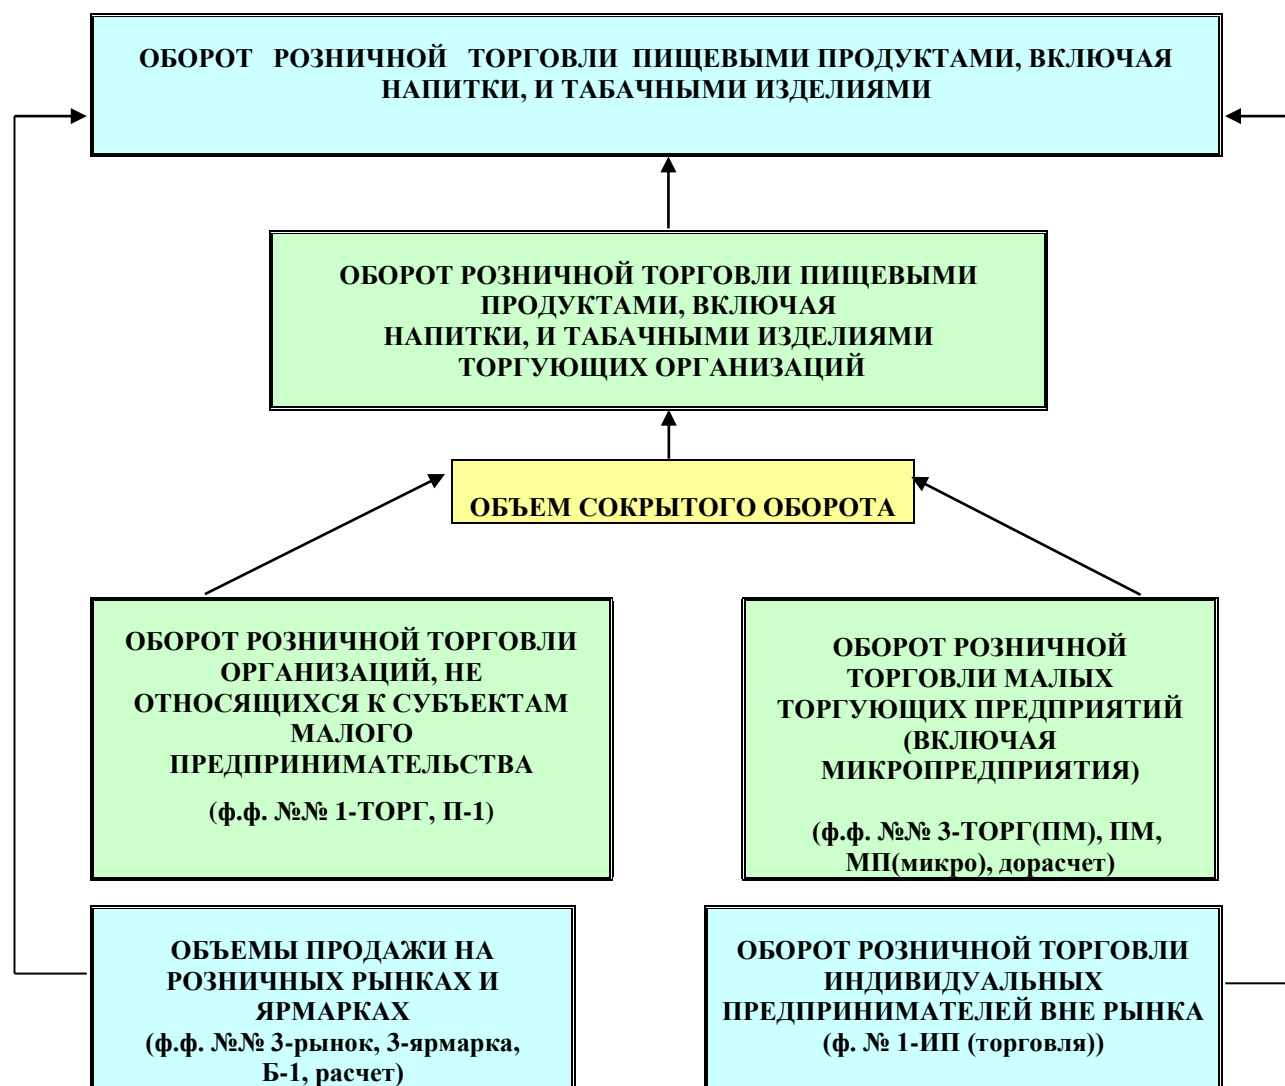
ОБОРОТ РОЗНИЧНОЙ ТОРГОВЛИ ПИЩЕВЫМИ ПРОДУКТАМИ, ВКЛЮЧАЯ НАПИТКИ, И ТАБАЧНЫМИ ИЗДЕЛИЯМИ

ОБОРОТ РОЗНИЧНОЙ ТОРГОВЛИ ПИЩЕВЫМИ ПРОДУКТАМИ, ВКЛЮЧАЯ НАПИТКИ, И ТАБАЧНЫМИ ИЗДЕЛИЯМИ ТОРГУЮЩИХ ОРГАНИЗАЦИЙ

ОБЪЕМ СОКРЫТОГО ОБОРОТА

ОБОРОТ РОЗНИЧНОЙ ТОРГОВЛИ ОРГАНИЗАЦИЙ, НЕ ОТНОСЯЩИХСЯ К СУБЪЕКТАМ МАЛОГО ПРЕДПРИНИМАТЕЛЬСТВА

(ф.ф. №№ 1-ТОРГ, П-1)

ОБОРОТ РОЗНИЧНОЙ ТОРГОВЛИ МАЛЫХ ТОРГУЮЩИХ ПРЕДПРИЯТИЙ (ВКЛЮЧАЯ МИКРОПРЕДПРИЯТИЯ)

(ф.ф. №№ 3-ТОРГ(ПМ), ПМ, МП(микро), дорасчет)

ОБЪЕМЫ ПРОДАЖИ НА РОЗНИЧНЫХ РЫНКАХ И ЯРМАРКАХ
(ф.ф. №№ 3-рынок, 3-ярмарка, Б-1, расчет)

ОБОРОТ РОЗНИЧНОЙ ТОРГОВЛИ ИНДИВИДУАЛЬНЫХ ПРЕДПРИНИМАТЕЛЕЙ ВНЕ РЫНКА
(ф. № 1-ИП (торговля))